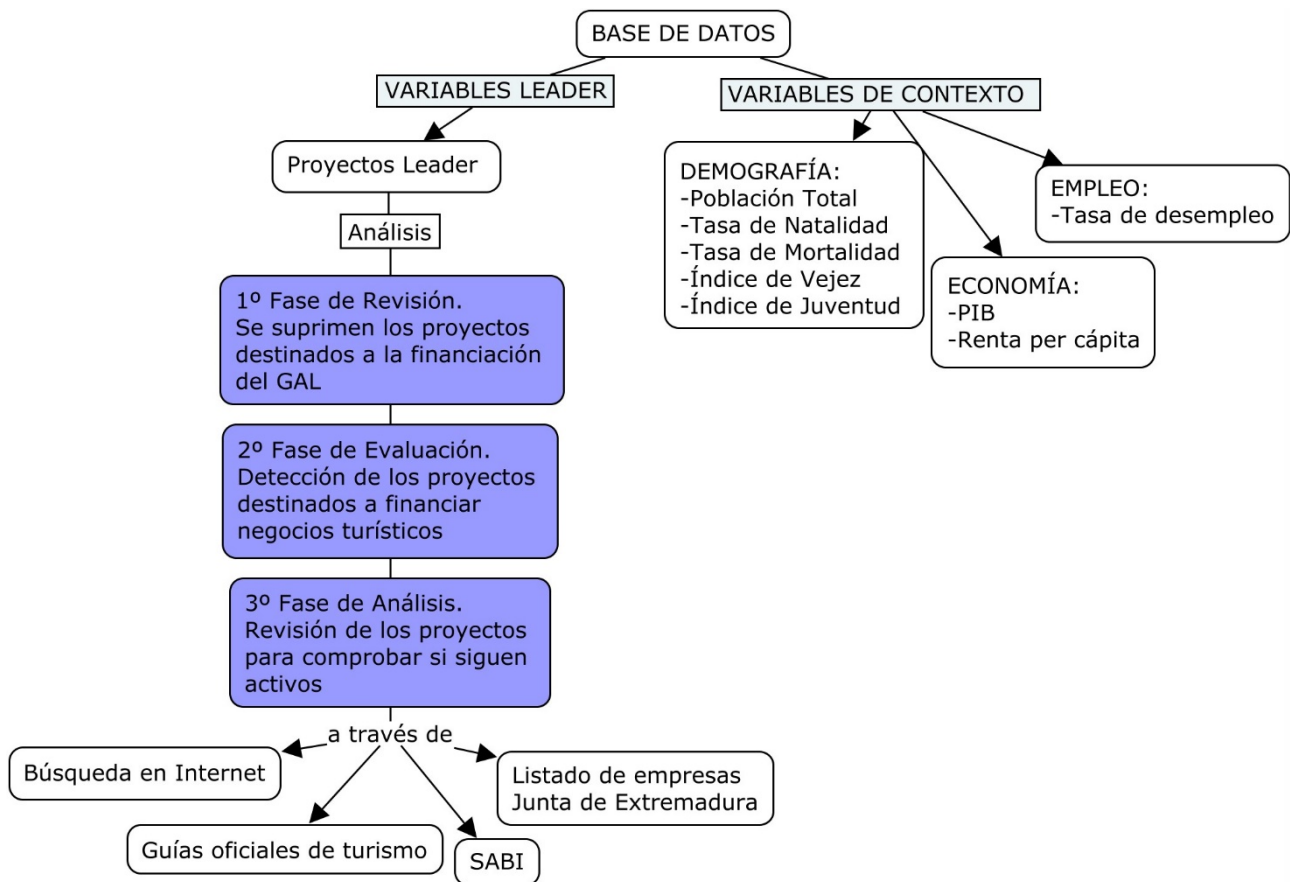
BASE DE DATOS

VARIABLES LEADER

Proyectos Leader

Análisis

1º Fase de Revisión. Se suprimen los proyectos destinados a la financiación del GAL

2º Fase de Evaluación. Detección de los proyectos destinados a financiar negocios turísticos

3º Fase de Análisis. Revisión de los proyectos para comprobar si siguen activos

a través de

Búsqueda en Internet

Guías oficiales de turismo

SABI

Listado de empresas Junta de Extremadura

VARIABLES DE CONTEXTO

DEMOGRAFÍA:
-Población Total
-Tasa de Natalidad
-Tasa de Mortalidad
-Índice de Vejez
-Índice de Juventud

ECONOMÍA:
-PIB
-Renta per cápita

EMPLEO:
-Tasa de desempleo